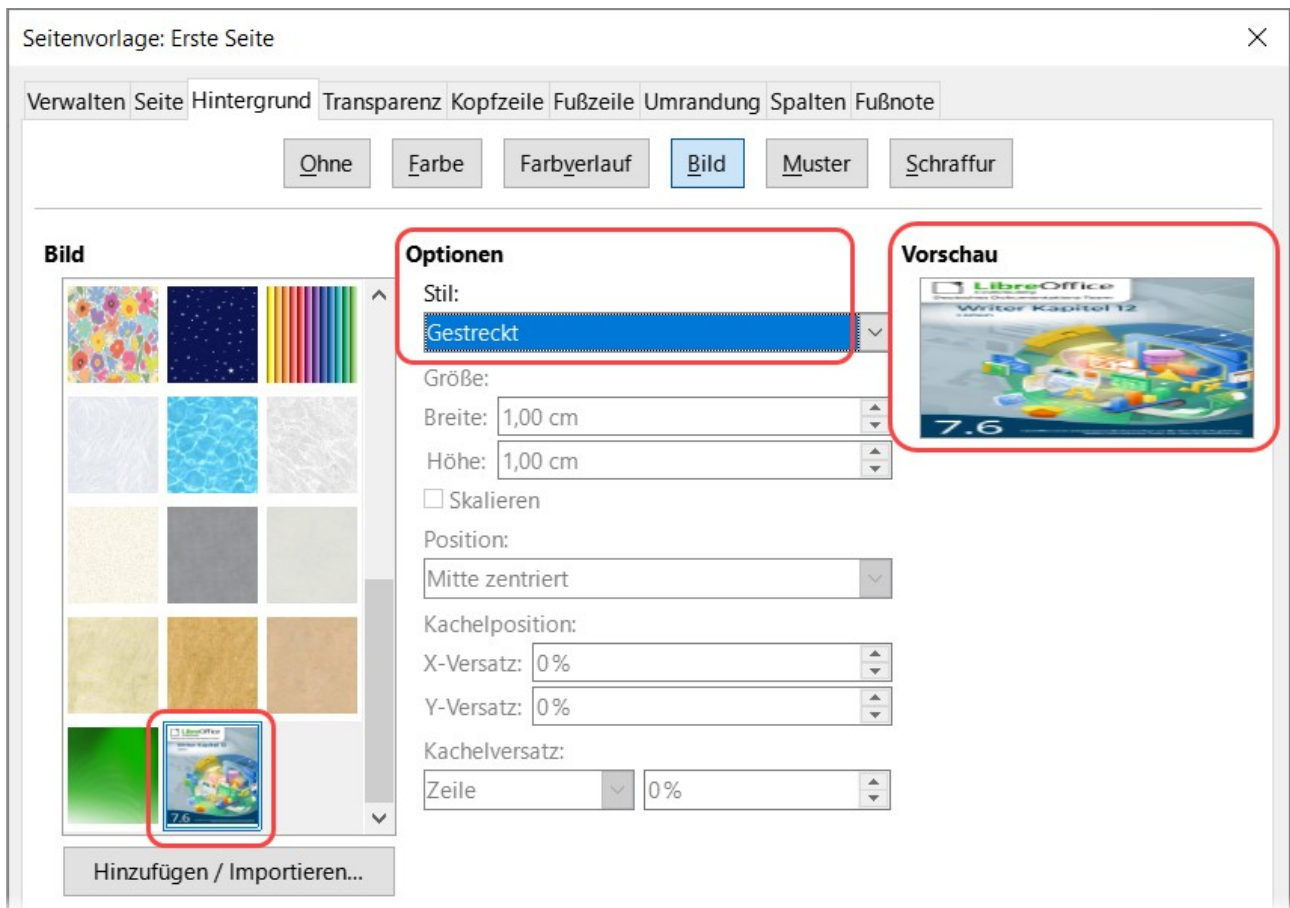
Seitenvorlage: Erste Seite

Verwalten Seite Hintergrund Transparenz Kopfzeile Fußzeile Umrandung Spalten Fußnote

Ohne Farbe Farbverlauf Bild Muster Schraffur

Bild

Optionen

Stil:

Gestreckt

Größe:

Breite: 1,00 cm

Höhe: 1,00 cm

Skalieren

Position:

Mitte zentriert

Kachelposition:

X-Versatz: 0%

Y-Versatz: 0%

Kachelversatz:

Zeile 0%

Vorschau

LibreOffice

Writer Kapitel 12

7.6

Hinzufügen / Importieren...